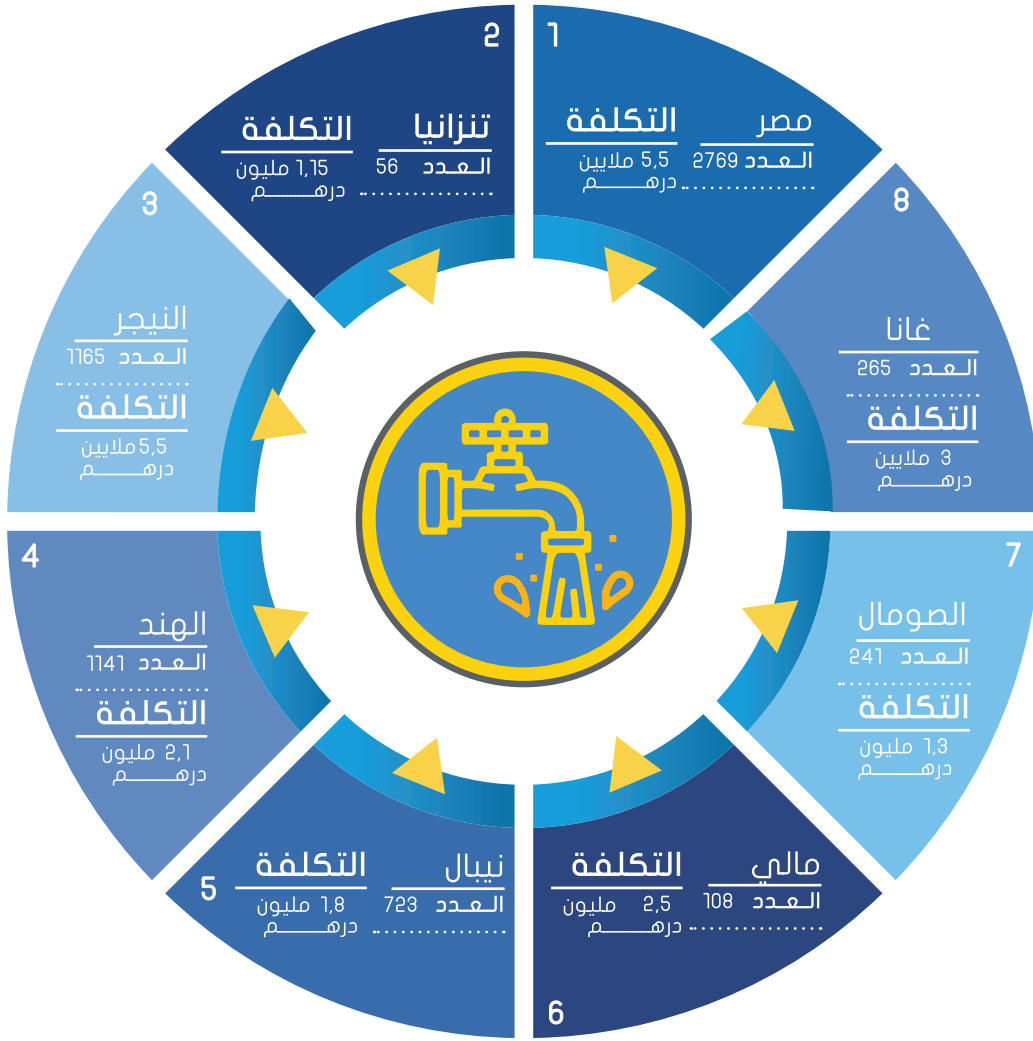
2
تنزانيا
العدد 56
التكلفة
1,15 مليون درهم

1
مصر
العدد 2769
التكلفة
5,5 ملايين درهم

8
غانا
العدد 265
التكلفة
3 ملايين درهم

7
الصومال
العدد 241
التكلفة
1,3 مليون درهم

6
مالي
العدد 108
التكلفة
2,5 مليون درهم

5
نيبال
العدد 723
التكلفة
1,8 مليون درهم

4
الهند
العدد 1141
التكلفة
2,1 مليون درهم

3
النيجر
العدد 1165
التكلفة
5,5 ملايين درهم